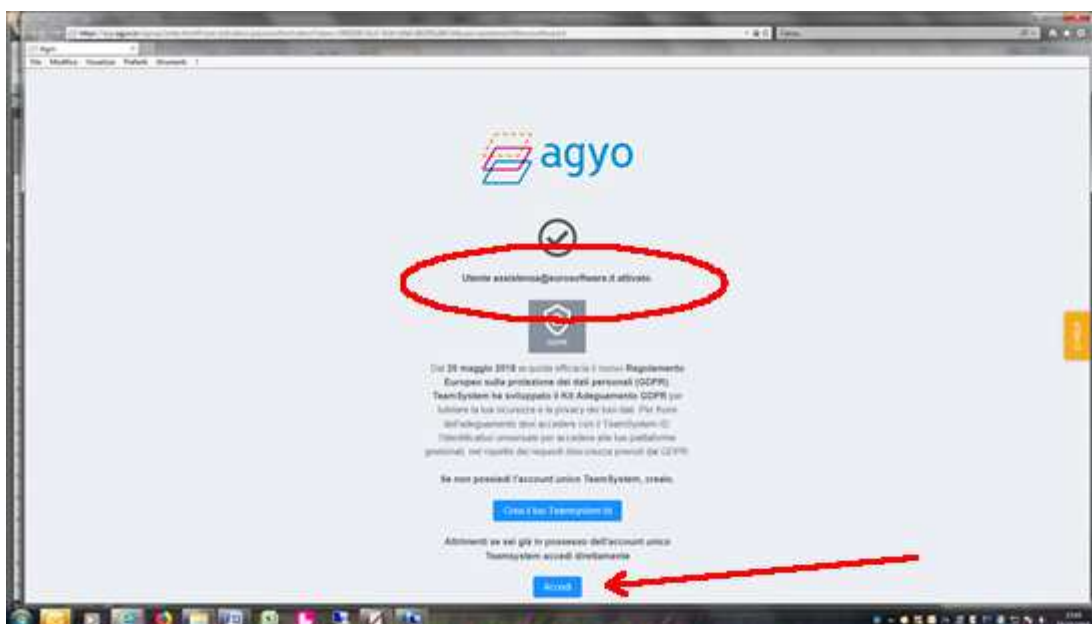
File Modifica Visualizza Preferiti Strumenti ?

agyo

Utente assistenza@eurosoftware.it attivato

GDPR

Dal 25 maggio 2018 è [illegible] efficacia il nuovo Regolamento Europeo sulla protezione dei dati personali (GDPR). TeamSystem ha sviluppato il Kit Adeguamento GDPR per tutelare la tua sicurezza e la privacy dei tuoi dati. Per finire dell'adeguamento devi accedere con il TeamSystem ID: l'identificativo universale per accedere alle tue piattaforme gestionali, nel rispetto dei requisiti di sicurezza previsti dal GDPR.

Se non possiedi l'account unico TeamSystem, crealo.

Crea il tuo TeamSystem ID

Altrimenti se sei già in possesso dell'account unico TeamSystem accedi direttamente

Accedi